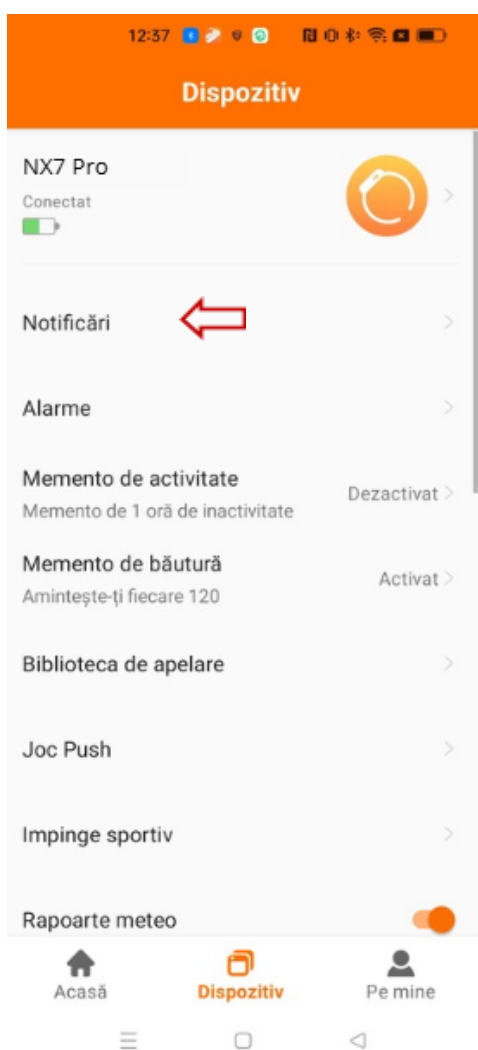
12:37

Dispozitiv

NX7 Pro
Conectat

Notificări

Alarme

Memento de activitate
Memento de 1 oră de inactivitate
Dezactivat

Memento de băutură
Amintește-ți fiecare 120
Activat

Biblioteca de apelare

Joc Push

Impinge sportiv

Rapoarte meteo

Acasă
Dispozitiv
Pe mine